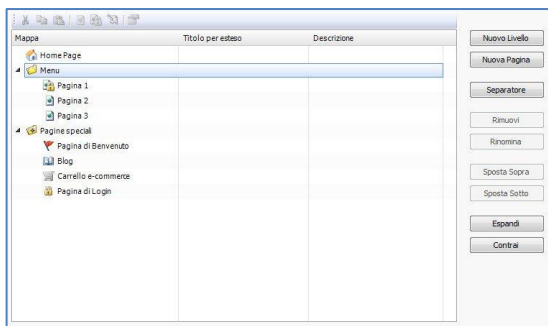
| Mappa | Titolo per esteso | Descrizione |
|---|---|---|
| Home Page | | |
| Menu | | |
| Pagina 1 | | |
| Pagina 2 | | |
| Pagina 3 | | |
| Pagine speciali | | |
| Pagina di Benvenuto | | |
| Blog | | |
| Carrello e-commerce | | |
| Pagina di Login | | |

Nuovo Livello
Nuova Pagina
Separatore
Rimuovi
Rinomina
Sposta Sopra
Sposta Sotto
Espandi
Contrai